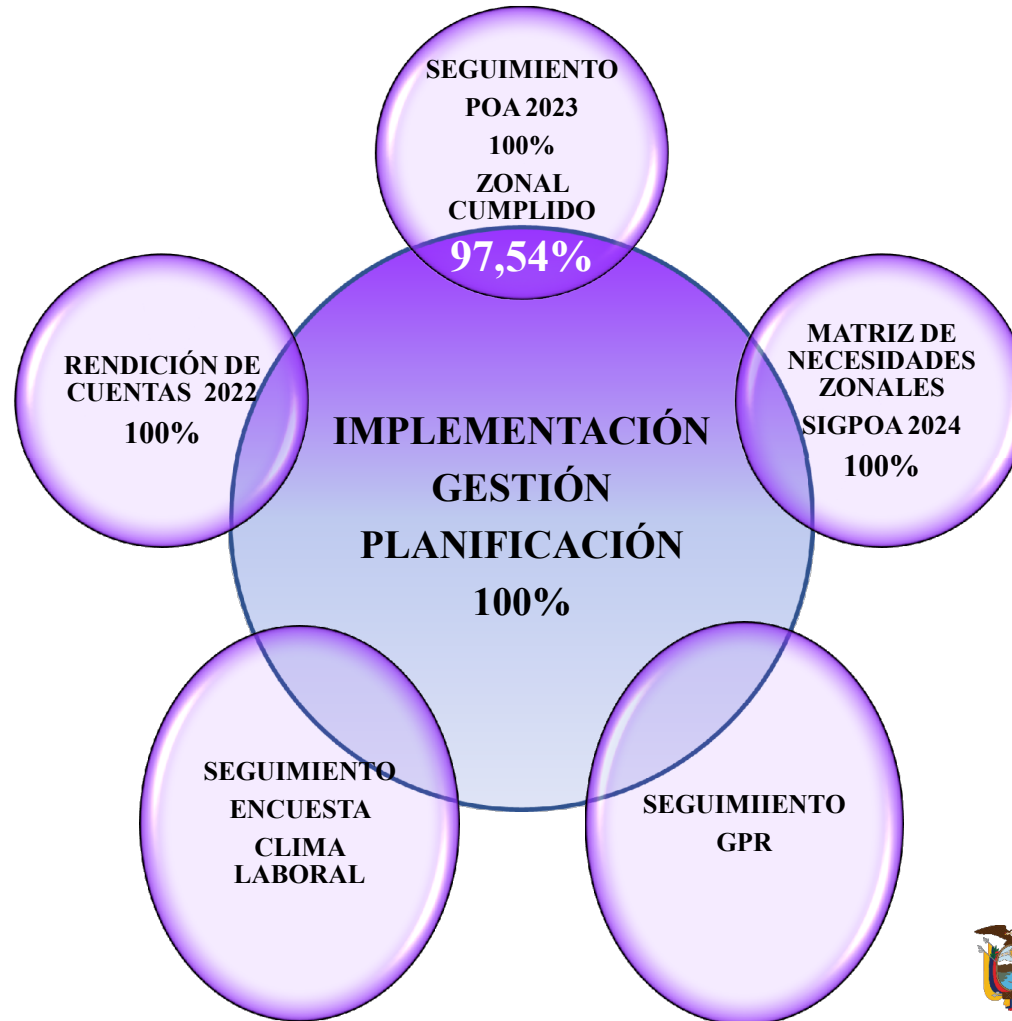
SEGUIMIENTO
POA 2023
100%
ZONAL CUMPLIDO
97,54%

RENDICIÓN DE CUENTAS 2022
100%

IMPLEMENTACIÓN
GESTIÓN
PLANIFICACIÓN
100%

MATRIZ DE NECESIDADES ZONALES
SIGPOA 2024
100%

SEGUIMIENTO
ENCUESTA
CLIMA LABORAL

SEGUIMIIENTO
GPR